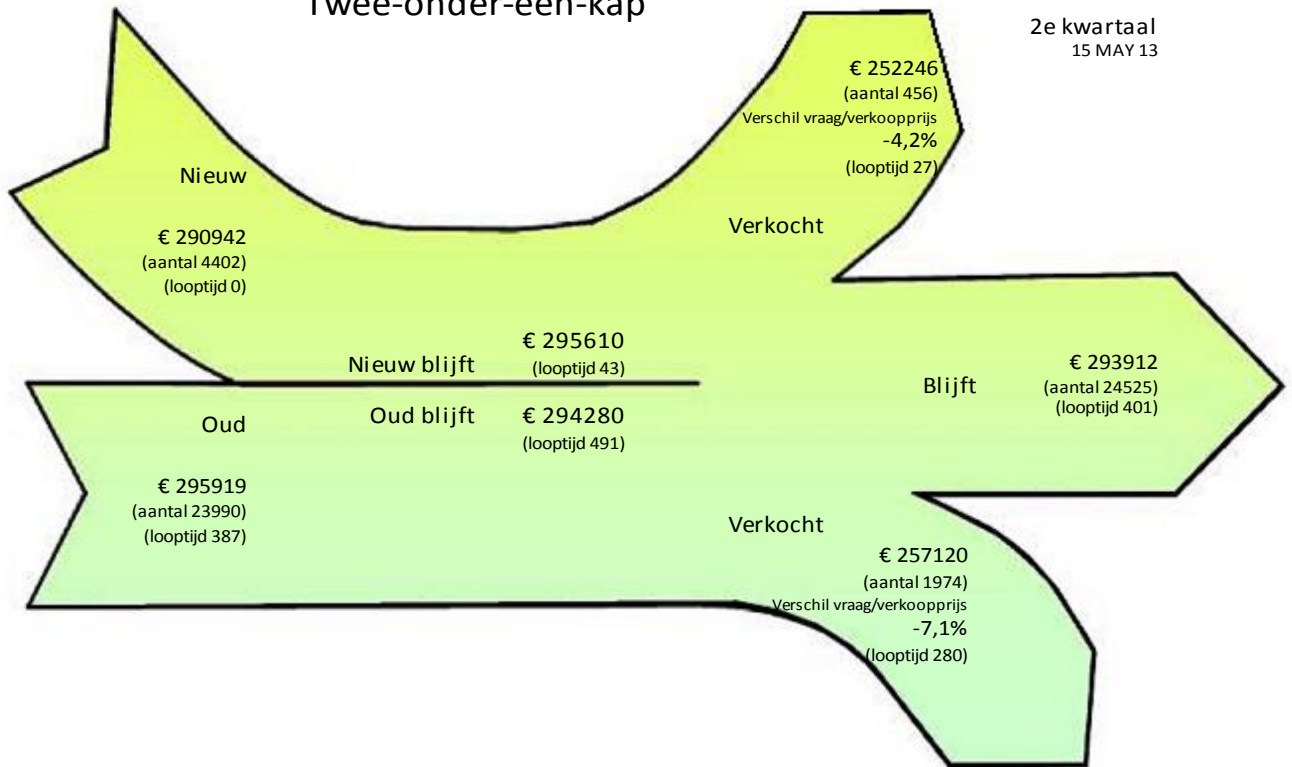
Twee-onder-een-kap

2e kwartaal
15 MAY 13

€ 252246
(aantal 456)
Verschil vraag/verkoopprijs
-4,2%
(looptijd 27)

Nieuw

€ 290942
(aantal 4402)
(looptijd 0)

Verkocht

Nieuw blijft
€ 295610
(looptijd 43)

€ 293912
Blijft
(aantal 24525)
(looptijd 401)

Oud
Oud blijft
€ 294280
(looptijd 491)

€ 295919
(aantal 23990)
(looptijd 387)

Verkocht
€ 257120
(aantal 1974)
Verschil vraag/verkoopprijs
-7,1%
(looptijd 280)